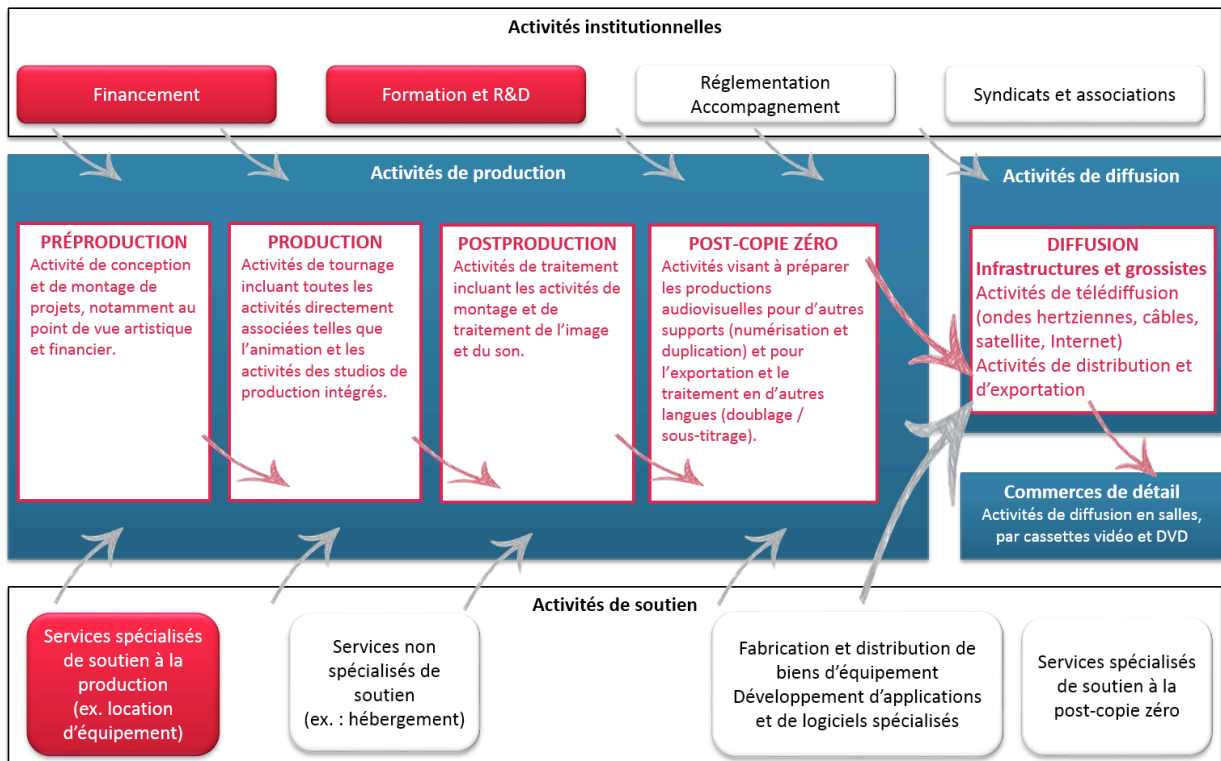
Activités institutionnelles

Financement

Formation et R&D

Réglementation
Accompagnement

Syndicats et associations

Activités de production

PRÉPRODUCTION
Activité de conception et de montage de projets, notamment au point de vue artistique et financier.

PRODUCTION
Activités de tournage incluant toutes les activités directement associées telles que l'animation et les activités des studios de production intégrés.

POSTPRODUCTION
Activités de traitement incluant les activités de montage et de traitement de l'image et du son.

POST-COPIE ZÉRO
Activités visant à préparer les productions audiovisuelles pour d'autres supports (numérisation et duplication) et pour l'exportation et le traitement en d'autres langues (doublage / sous-titrage).

Activités de diffusion

DIFFUSION
Infrastructures et grossistes
Activités de télédiffusion (ondes hertziennes, câbles, satellite, Internet)
Activités de distribution et d'exportation

Commerces de détail
Activités de diffusion en salles, par cassettes vidéo et DVD

Activités de soutien

Services spécialisés de soutien à la production (ex. location d'équipement)

Services non spécialisés de soutien (ex. : hébergement)

Fabrication et distribution de biens d'équipement
Développement d'applications et de logiciels spécialisés

Services spécialisés de soutien à la post-copie zéro